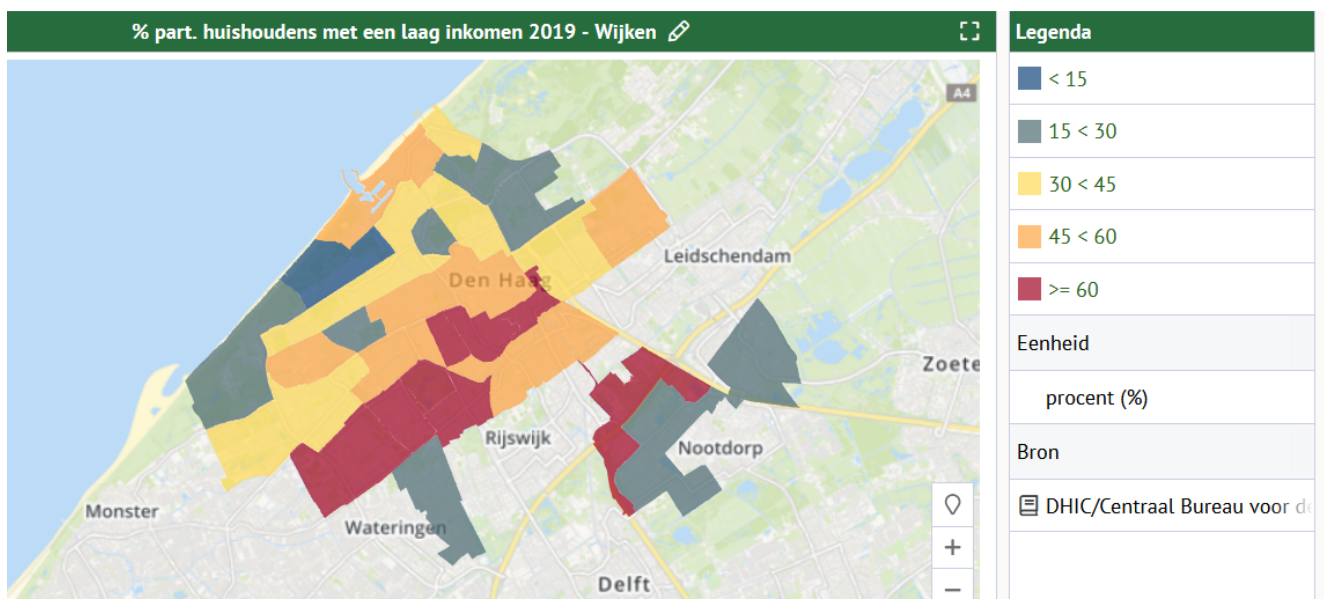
% part. huishoudens met een laag inkomen 2019 - Wijken

A4

Den Haag

Leidschendam

Zoete

Rijswijk

Nootdorp

Monster

Wateringen

Delft

+

−

Legenda

< 15

15 < 30

30 < 45

45 < 60

>= 60

Eenheid

procent (%)

Bron

DHIC/Centraal Bureau voor de